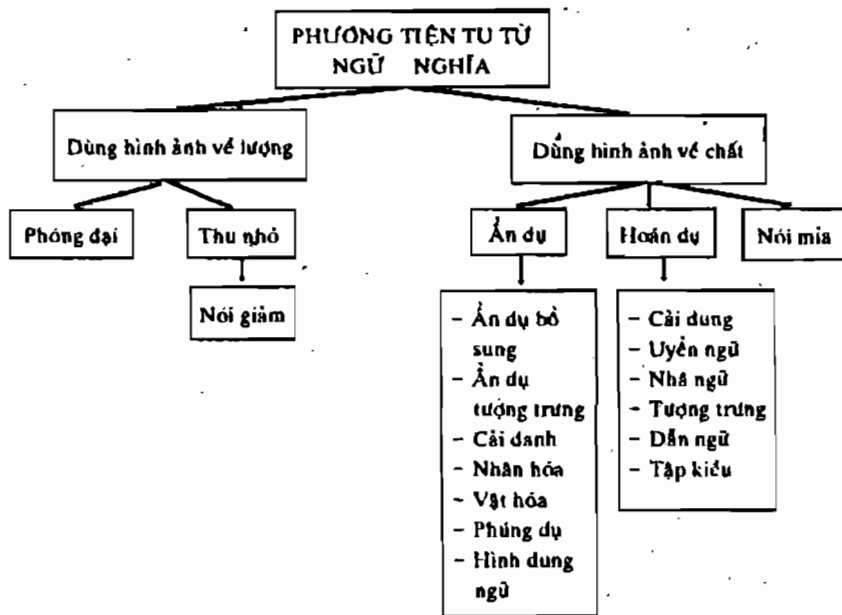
PHƯƠNG TIỆN TU TỪ NGỮ NGHĨA

Dùng hình ảnh về lượng

Dùng hình ảnh về chất

Phóng đại

Thu nhỏ

Nói giảm

Ẩn dụ

Hoán dụ

Nói mỉa

– Ẩn dụ bổ sung
– Ẩn dụ tượng trưng
– Cải danh
– Nhân hóa
– Vật hóa
– Phúng dụ
– Hình dung ngữ

– Cải dung
– Uyển ngữ
– Nhã ngữ
– Tượng trưng
– Dẫn ngữ
– Tập kiều